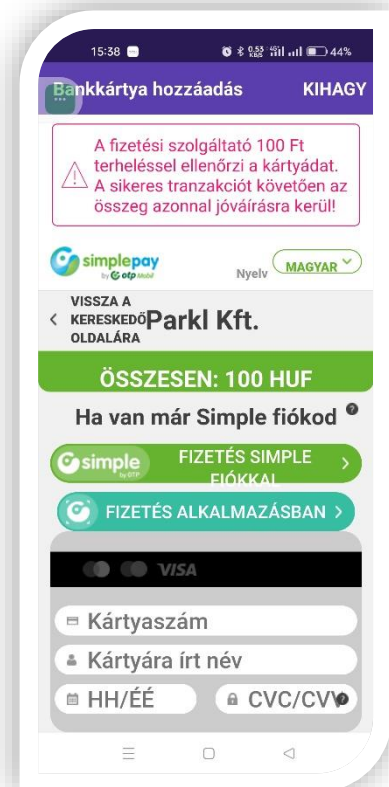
15:38

0.55 KB/S 44%

Bankkártya hozzáadás KIHAGY

A fizetési szolgáltató 100 Ft terheléssel ellenőrzi a kártyádat. A sikeres tranzakciót követően az összeg azonnal jóváírásra kerül!

simplepay by otp Mobil

Nyelv MAGYAR

VISSZA A KERESKEDŐ OLDALÁRA

Parkl Kft.

ÖSSZESEN: 100 HUF

Ha van már Simple fiókod

simple by OTP

FIZETÉS SIMPLE FIÓKKAL

FIZETÉS ALKALMAZÁSBAN

VISA

Kártyaszám

Kártyára írt név

HH/ÉÉ

CVC/CVV